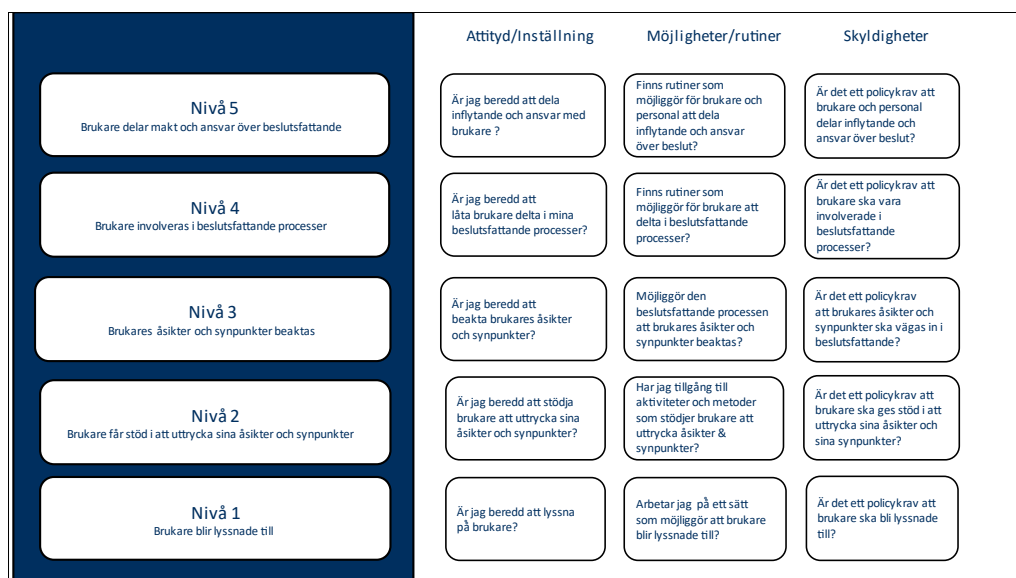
Attityd/Inställning

Möjligheter/rutiner

Skyldigheter

Nivå 5
Brukare delar makt och ansvar över beslutsfattande

Är jag beredd att dela inflytande och ansvar med brukare ?

Finns rutiner som möjliggör för brukare och personal att dela inflytande och ansvar över beslut?

Är det ett policykrav att brukare och personal delar inflytande och ansvar över beslut?

Nivå 4
Brukare involveras i beslutsfattande processer

Är jag beredd att låta brukare delta i mina beslutsfattande processer?

Finns rutiner som möjliggör för brukare att delta i beslutsfattande processer?

Är det ett policykrav att brukare ska vara involverade i beslutsfattande processer?

Nivå 3
Brukares åsikter och synpunkter beaktas

Är jag beredd att beakta brukares åsikter och synpunkter?

Möjliggör den beslutsfattande processen att brukares åsikter och synpunkter beaktas?

Är det ett policykrav att brukares åsikter och synpunkter ska vägas in i beslutsfattande?

Nivå 2
Brukare får stöd i att uttrycka sina åsikter och synpunkter

Är jag beredd att stödja brukare att uttrycka sina åsikter och synpunkter?

Har jag tillgång till aktiviteter och metoder som stödjer brukare att uttrycka åsikter & synpunkter?

Är det ett policykrav att brukare ska ges stöd i att uttrycka sina åsikter och sina synpunkter?

Nivå 1
Brukare blir lyssnade till

Är jag beredd att lyssna på brukare?

Arbetar jag på ett sätt som möjliggör att brukare blir lyssnade till?

Är det ett policykrav att brukare ska bli lyssnade till?